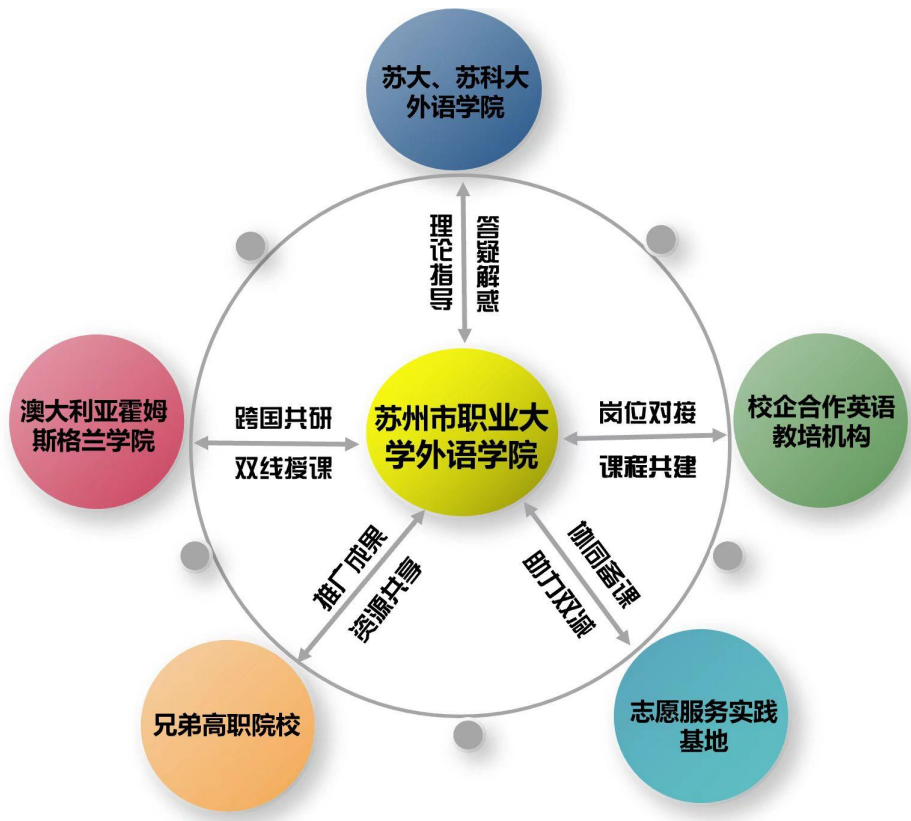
苏大、苏科大外语学院

理论指导

答疑解惑

澳大利亚霍姆斯格兰学院

跨国共研

双线授课

苏州市职业大学外语学院

岗位对接

课程共建

校企合作英语教培机构

推广成果

资源共享

协同备课

助力双减

兄弟高职院校

志愿服务实践基地